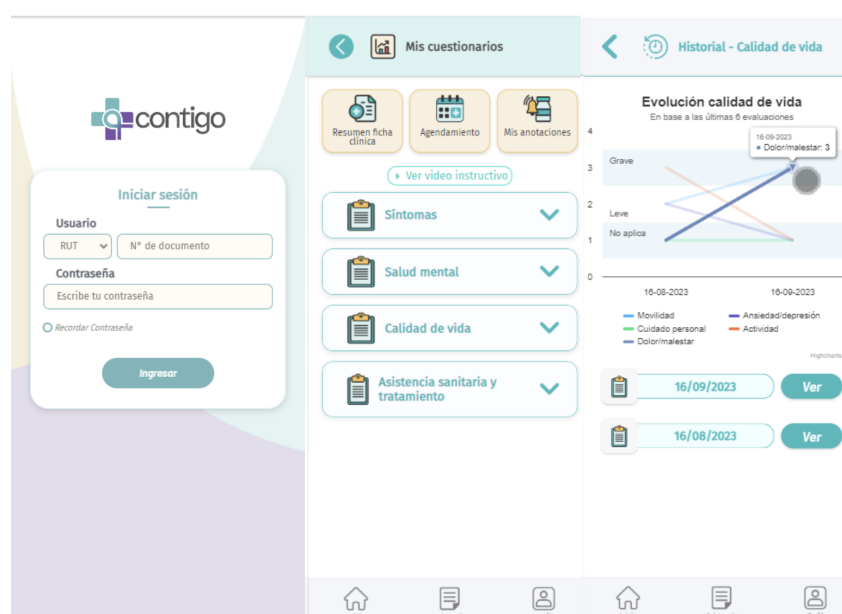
contigo

Iniciar sesión

Usuario

RUT

N° de documento

Contraseña

Escribe tu contraseña

Recordar Contraseña

Ingresar

Mis cuestionarios

Resumen ficha clínica

Agendamiento

Mis anotaciones

Ver video instructivo

Síntomas

Salud mental

Calidad de vida

Asistencia sanitaria y tratamiento

Historial - Calidad de vida

Evolución calidad de vida

En base a las últimas 6 evaluaciones

16-09-2023
● Dolor/malestar: 3

4

3

Grave

2

Leve

1

No aplica

0

16-08-2023

16-09-2023

Movilidad

Ansiedad/depresión

Cuidado personal

Actividad

Dolor/malestar

Highcharts

16/09/2023

Ver

16/08/2023

Ver